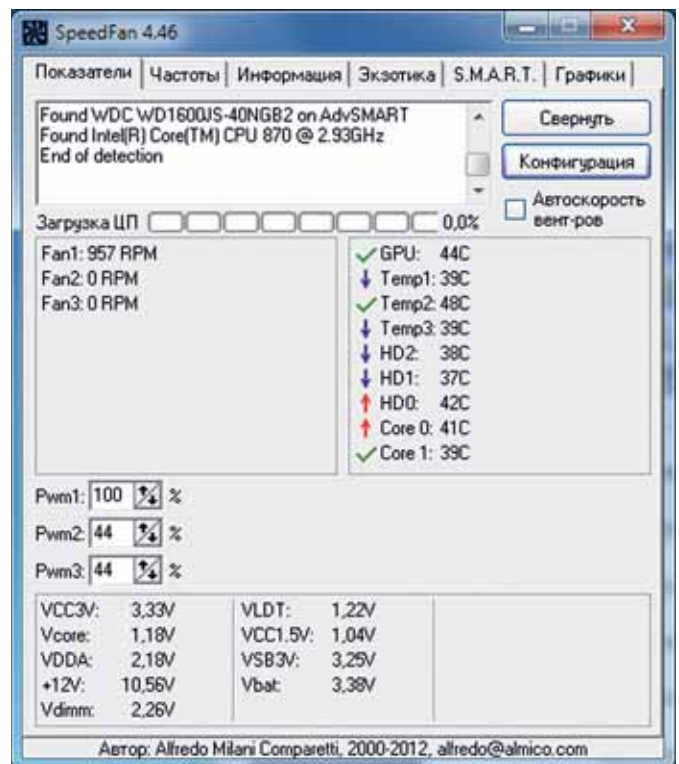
SpeedFan 4.46

Показатели | Частоты | Информация | Экзотика | S.M.A.R.T. | Графики

Found WDC WD1600JS-40NGB2 on AdvSMART
Found Intel(R) Core(TM) CPU 870 @ 2.93GHz
End of detection

Свернуть
Конфигурация
Автоскорость вент-ров

Загрузка ЦП 0,0%

Fan1: 957 RPM
Fan2: 0 RPM
Fan3: 0 RPM

GPU: 44C
Temp1: 39C
Temp2: 48C
Temp3: 39C
HD2: 38C
HD1: 37C
HD0: 42C
Core 0: 41C
Core 1: 39C

Pwm1: 100 %
Pwm2: 44 %
Pwm3: 44 %

| VCC3V: | 3,33V | VLDT: | 1,22V |
|---|---|---|---|
| Vcore: | 1,18V | VCC1.5V: | 1,04V |
| VDDA: | 2,18V | VSB3V: | 3,25V |
| +12V: | 10,56V | Vbat: | 3,38V |
| Vdimm: | 2,26V | | |

Автор: Alfredo Milani Comparetti, 2000-2012, alfredo@almico.com